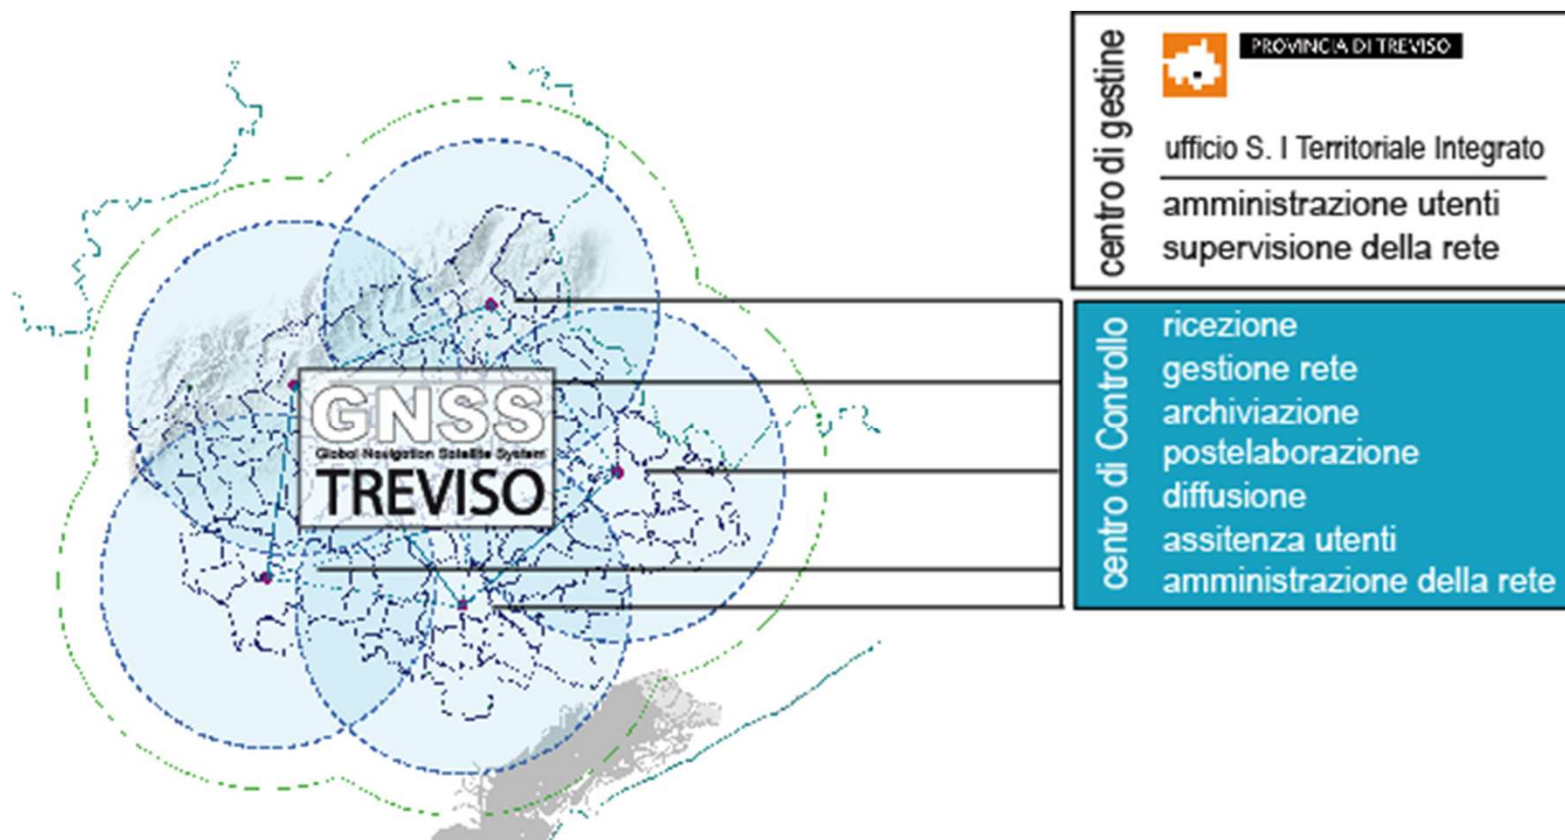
GNSS
Global Navigation Satellite System
TREVISO

centro di gestine

PROVINCIA DI TREVISO

ufficio S. I Territoriale Integrato

amministrazione utenti
supervisione della rete

centro di Controllo

ricezione
gestione rete
archiviazione
postelaborazione
diffusione
assitenza utenti
amministrazione della rete